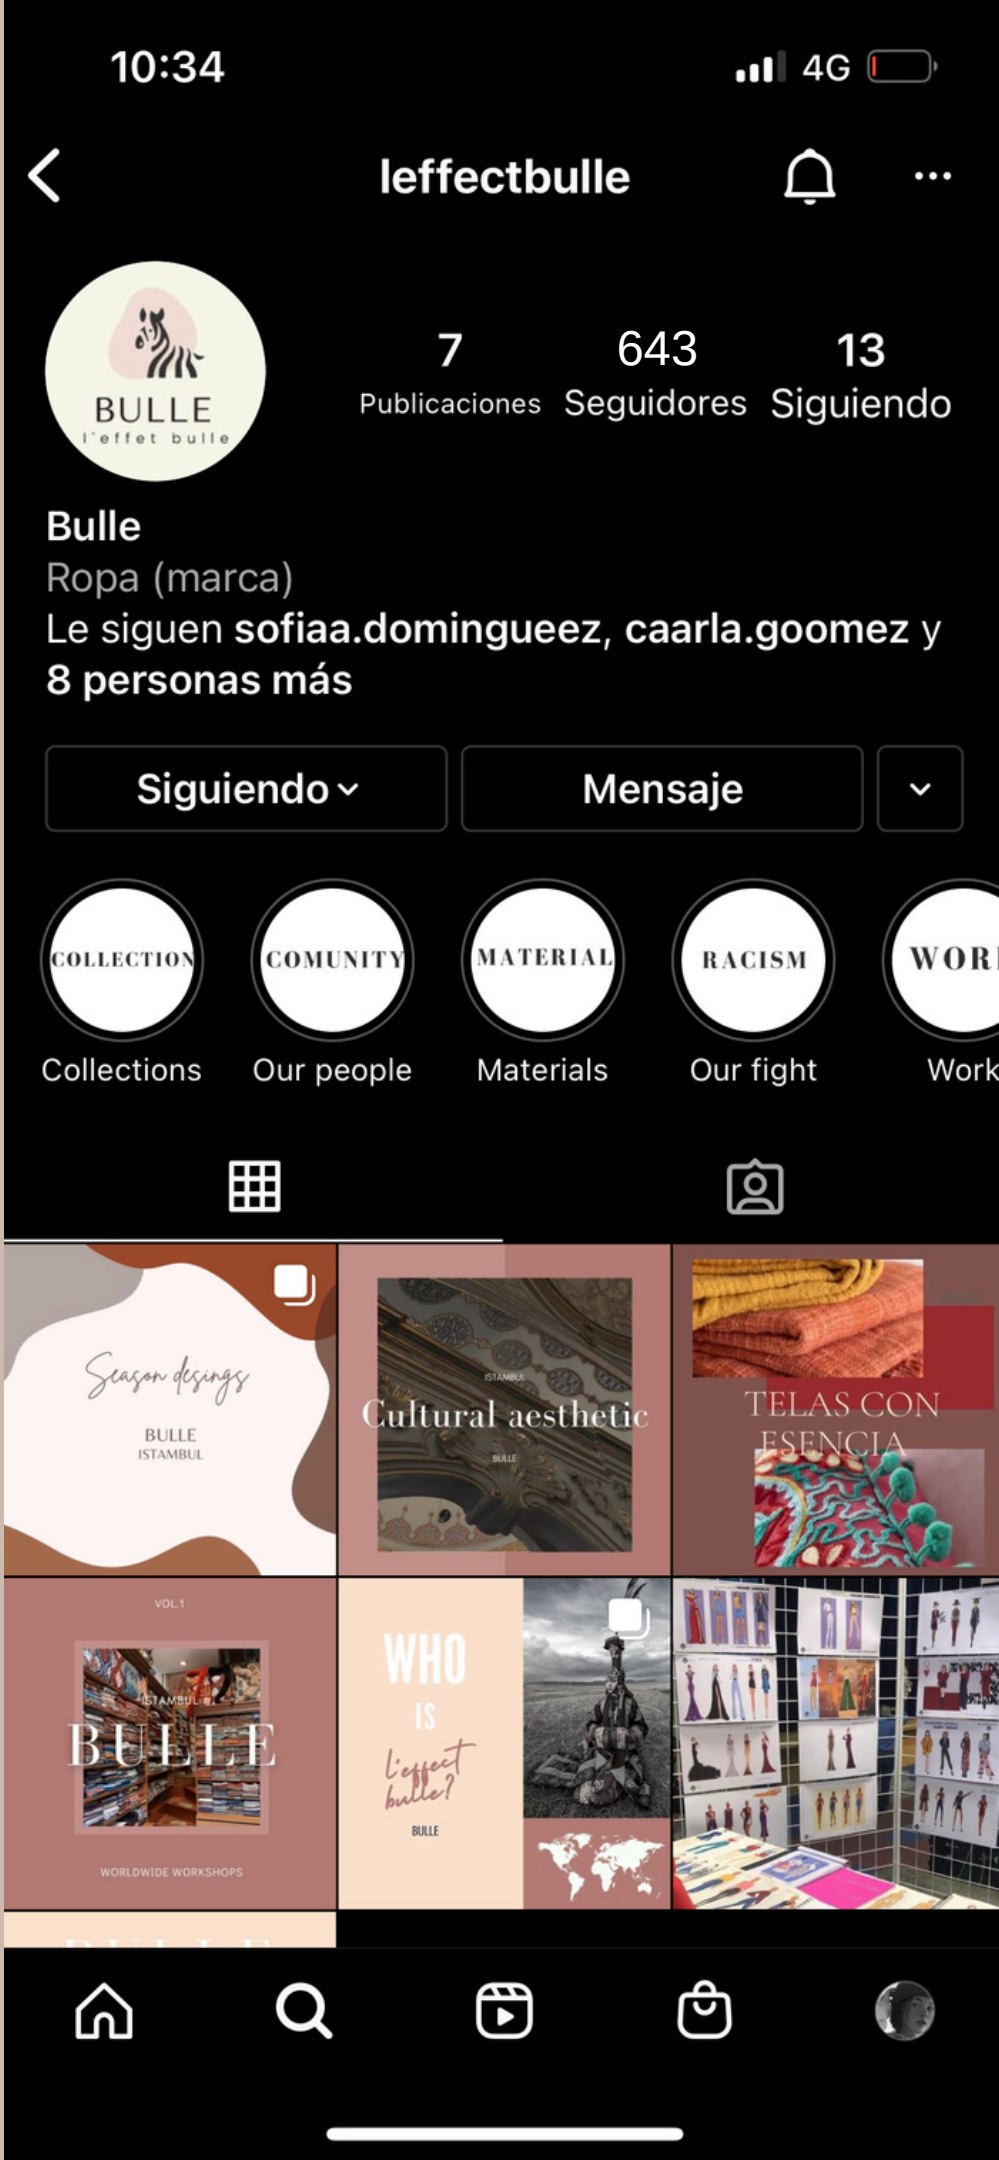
10:34 4G

leffectbulle

BULLE
l'effet bulle

7 Publicaciones
643 Seguidores
13 Siguiendo

Bulle
Ropa (marca)
Le siguen sofiaa.domingueez, caarla.goomez y 8 personas más

Siguiendo
Mensaje

COLLECTION
Collections
COMUNITY
Our people
MATERIAL
Materials
RACISM
Our fight
WOR
Work

Season desings
BULLE
ISTAMBUL

ISTAMBUL
Cultural aesthetic
BULLE

TELAS CON ESENCIA

VOL.1
ISTAMBUL
BULLE
WORLDWIDE WORKSHOPS

WHO IS l'effect bulle?
BULLE